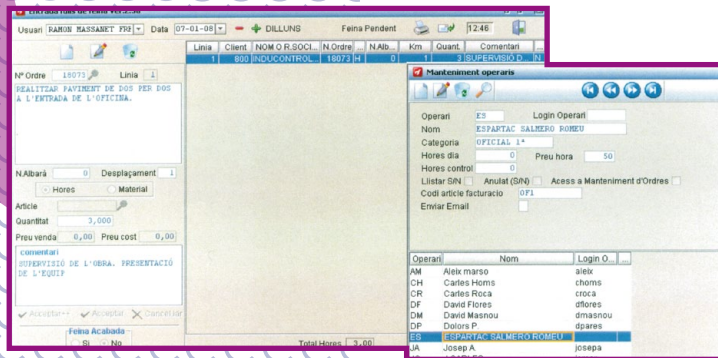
Usuari RAMON MASSANET FR Data 07-01-08 DILLUNS Feina Pendent 12:46

| Linia | Client | NOM O R.SOCI... | N.Ordre | ... | N.Alb... | Km | Quant. | Comentari |
|---|---|---|---|---|---|---|---|---|
| 1 | 800 | INDUCONTROL | 18073 | H | 0 | 1 | 3 | SUPERVISIÓ D... |

Nº Ordre 18073 Linia 1

REALITZAR PAVIMENT DE DOS PER DOS A L'ENTRADA DE L'OFICINA.

N.Albarà 0 Desplaçament 1

Hores Material

Article

Quantitat 3,000

Preu venda 0,00 Preu cost 0,00

comentari
SUPERVISIÓ DE L'OBRA. PRESENTACIÓ DE L'EQUIP

Acceptar++ Acceptar Cancel·lar

Feina Acabada
Si No

Total Hores 3,00

Manteniment operaris

Operari ES Login Operari
Nom ESPARTAC SALMERO ROMEU
Categoria OFICIAL 1ª
Hores dia 0 Preu hora 50
Hores control 0
Llistar S/N Anulat (S/N) Acess a Manteniment d'Ordres
Codi article facturacio OF1
Enviar Email

| Operari | Nom | Login O... |
|---|---|---|
| AM | Aleix marso | aleix |
| CH | Carles Homs | choms |
| CR | Carles Roca | croca |
| DF | David Flores | dflores |
| DM | David Masnou | dmasnou |
| DP | Dolors P. | dpares |
| ES | ESPARTAC SALMERO ROMEU | |
| JA | Josep A. | josepa |